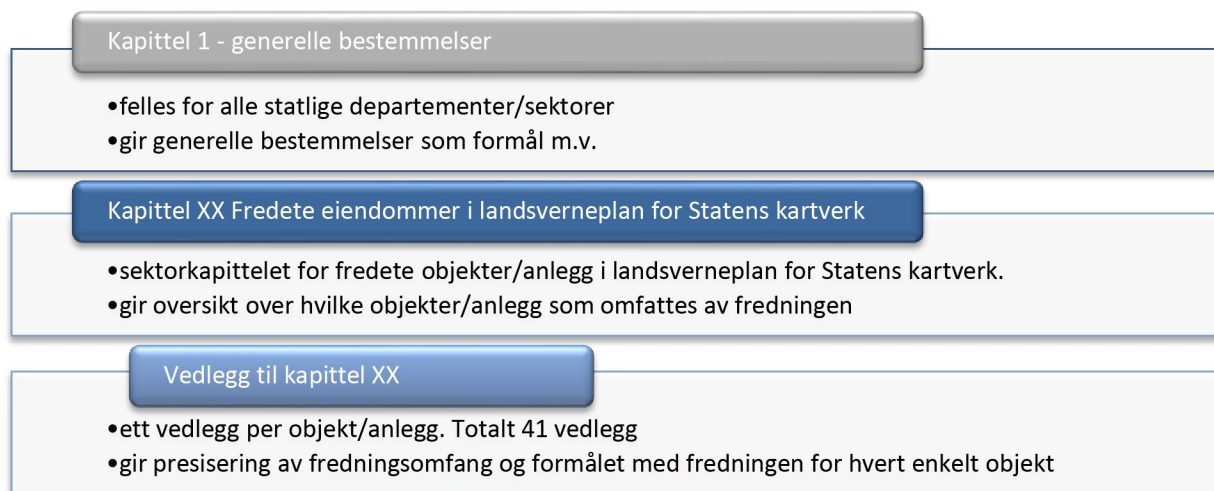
Kapittel 1 - generelle bestemmelser

•felles for alle statlige departementer/sektorer
•gir generelle bestemmelser som formål m.v.

Kapittel XX Fredete eiendommer i landsverneplan for Statens kartverk

•sektorkapittelet for fredete objekter/anlegg i landsverneplan for Statens kartverk.
•gir oversikt over hvilke objekter/anlegg som omfattes av fredningen

Vedlegg til kapittel XX

•ett vedlegg per objekt/anlegg. Totalt 41 vedlegg
•gir presisering av fredningsomfang og formålet med fredningen for hvert enkelt objekt